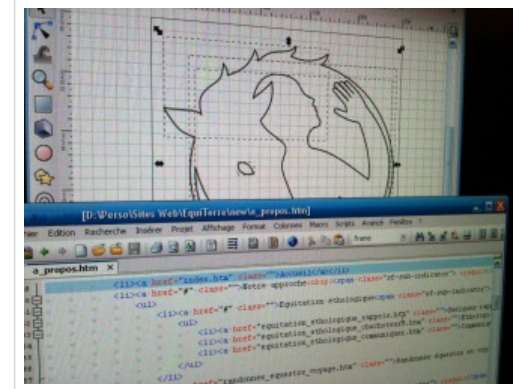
[D:\Perso\Sites Web\EquiTerre\new\a_propos.htm]

ier Edition Recherche Insérer Projet Affichage Format Colonnes Macro Scripts Avancé Fenêtre ?

frame

a_propos.htm ×

<li><a href="index.htm" class="">Accueil</a></li>
<li><a href="#" class="">Notre approche<span class="sf-sub-indicator"> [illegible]
<ul>
<li><a href="#" class="">Equitation éthologique<span class="sf-sub-indicator"> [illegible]
<ul>
<li><a href="equitation_ethologique_rappels.htm" class="">Quelques rap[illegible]
<li><a href="equitation_ethologique_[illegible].htm" class="">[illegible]
<li><a href="equitation_ethologique_communiquer.htm" class="">Communi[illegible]
</ul>
</li>
<li><a href="randonnee_equestre_voyage.htm" class="">Randonnée équestre et voy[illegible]
</li>